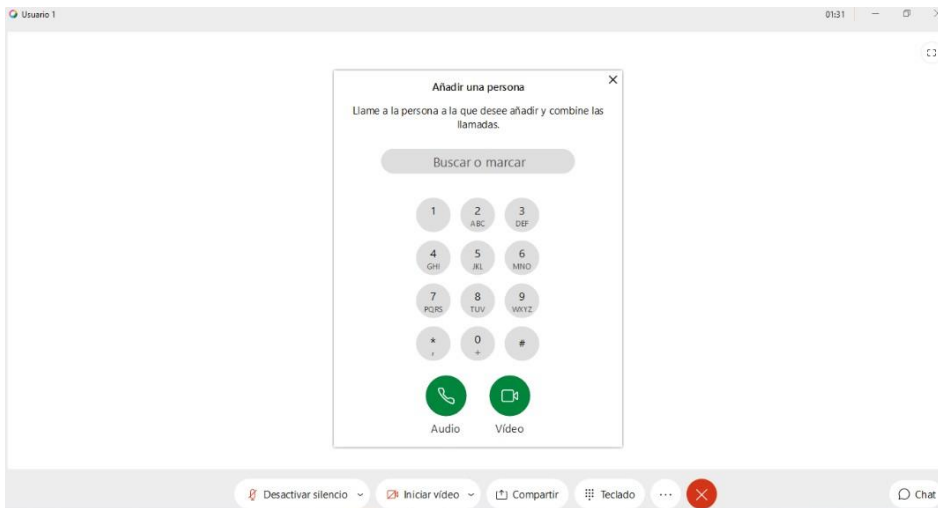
Usuario 1

01:31

Añadir una persona

Llame a la persona a la que desee añadir y combine las llamadas.

Buscar o marcar

1
2 ABC
3 DEF
4 GHI
5 JKL
6 MNO
7 PQRS
8 TUV
9 WXYZ
*
0 +
#

Audio
Vídeo

Desactivar silencio
Iniciar vídeo
Compartir
Teclado
...
Chat